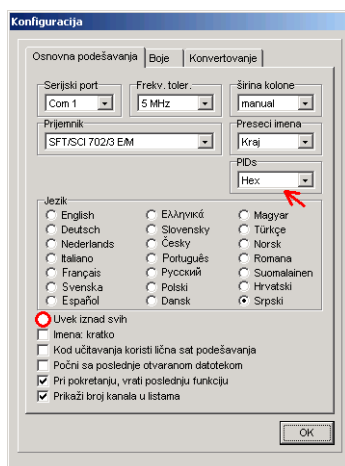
Konfiguracija

Osnovna podešavanja | Boje | Konvertovanje

Serijski port
Com 1

Frekv. toler.
5 MHz

širina kolone
manual

Prijemnik
SFT/SCI 702/3 E/M

Preseci imena
Kraj

PIDs
Hex

Jezik
English
Deutsch
Nederlands
Italiano
Français
Svenska
Español
Ελληνικά
Slovensky
Česky
Português
Русский
Polski
Dansk
Magyar
Türkçe
Norsk
Romana
Suomalainen
Hrvatski
Srpski

Uvek iznad svih
Imena: kratko
Kod učitavanja koristi lična sat podešavanja
Počni sa poslednje otvaranom datotekom
Pri pokretanju, vrati poslednju funkciju
Prikaži broj kanala u listama

OK